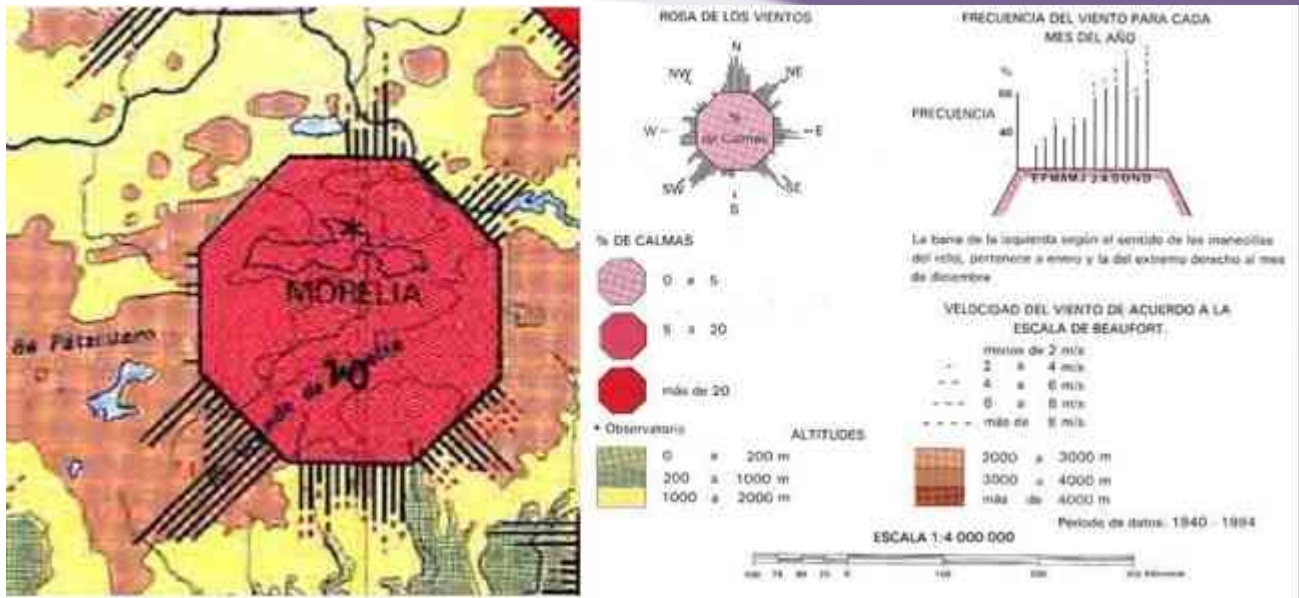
MORELIA

de Pátzcuaro

ROSA DE LOS VIENTOS

N
NW
NE
W
E
SW
SE
S

%
de Calmas

FRECUENCIA DEL VIENTO PARA CADA MES DEL AÑO

%
60
40
FRECUENCIA

E F M A M J J A S O N D

La barra de la izquierda según el sentido de las manecillas del reloj, pertenece a enero y la del extremo derecho al mes de diciembre

% DE CALMAS

0 a 5
5 a 20
más de 20

• Observatorio

VELOCIDAD DEL VIENTO DE ACUERDO A LA ESCALA DE BEAUFORT.

menos de 2 m/s
2 a 4 m/s
4 a 6 m/s
6 a 8 m/s
más de 8 m/s

ALTITUDES

0 a 200 m
200 a 1000 m
1000 a 2000 m
2000 a 3000 m
3000 a 4000 m
más de 4000 m

Periodo de datos: 1940 - 1994

ESCALA 1:4 000 000

100 75 50 25 0 100 200 300 Kilómetros